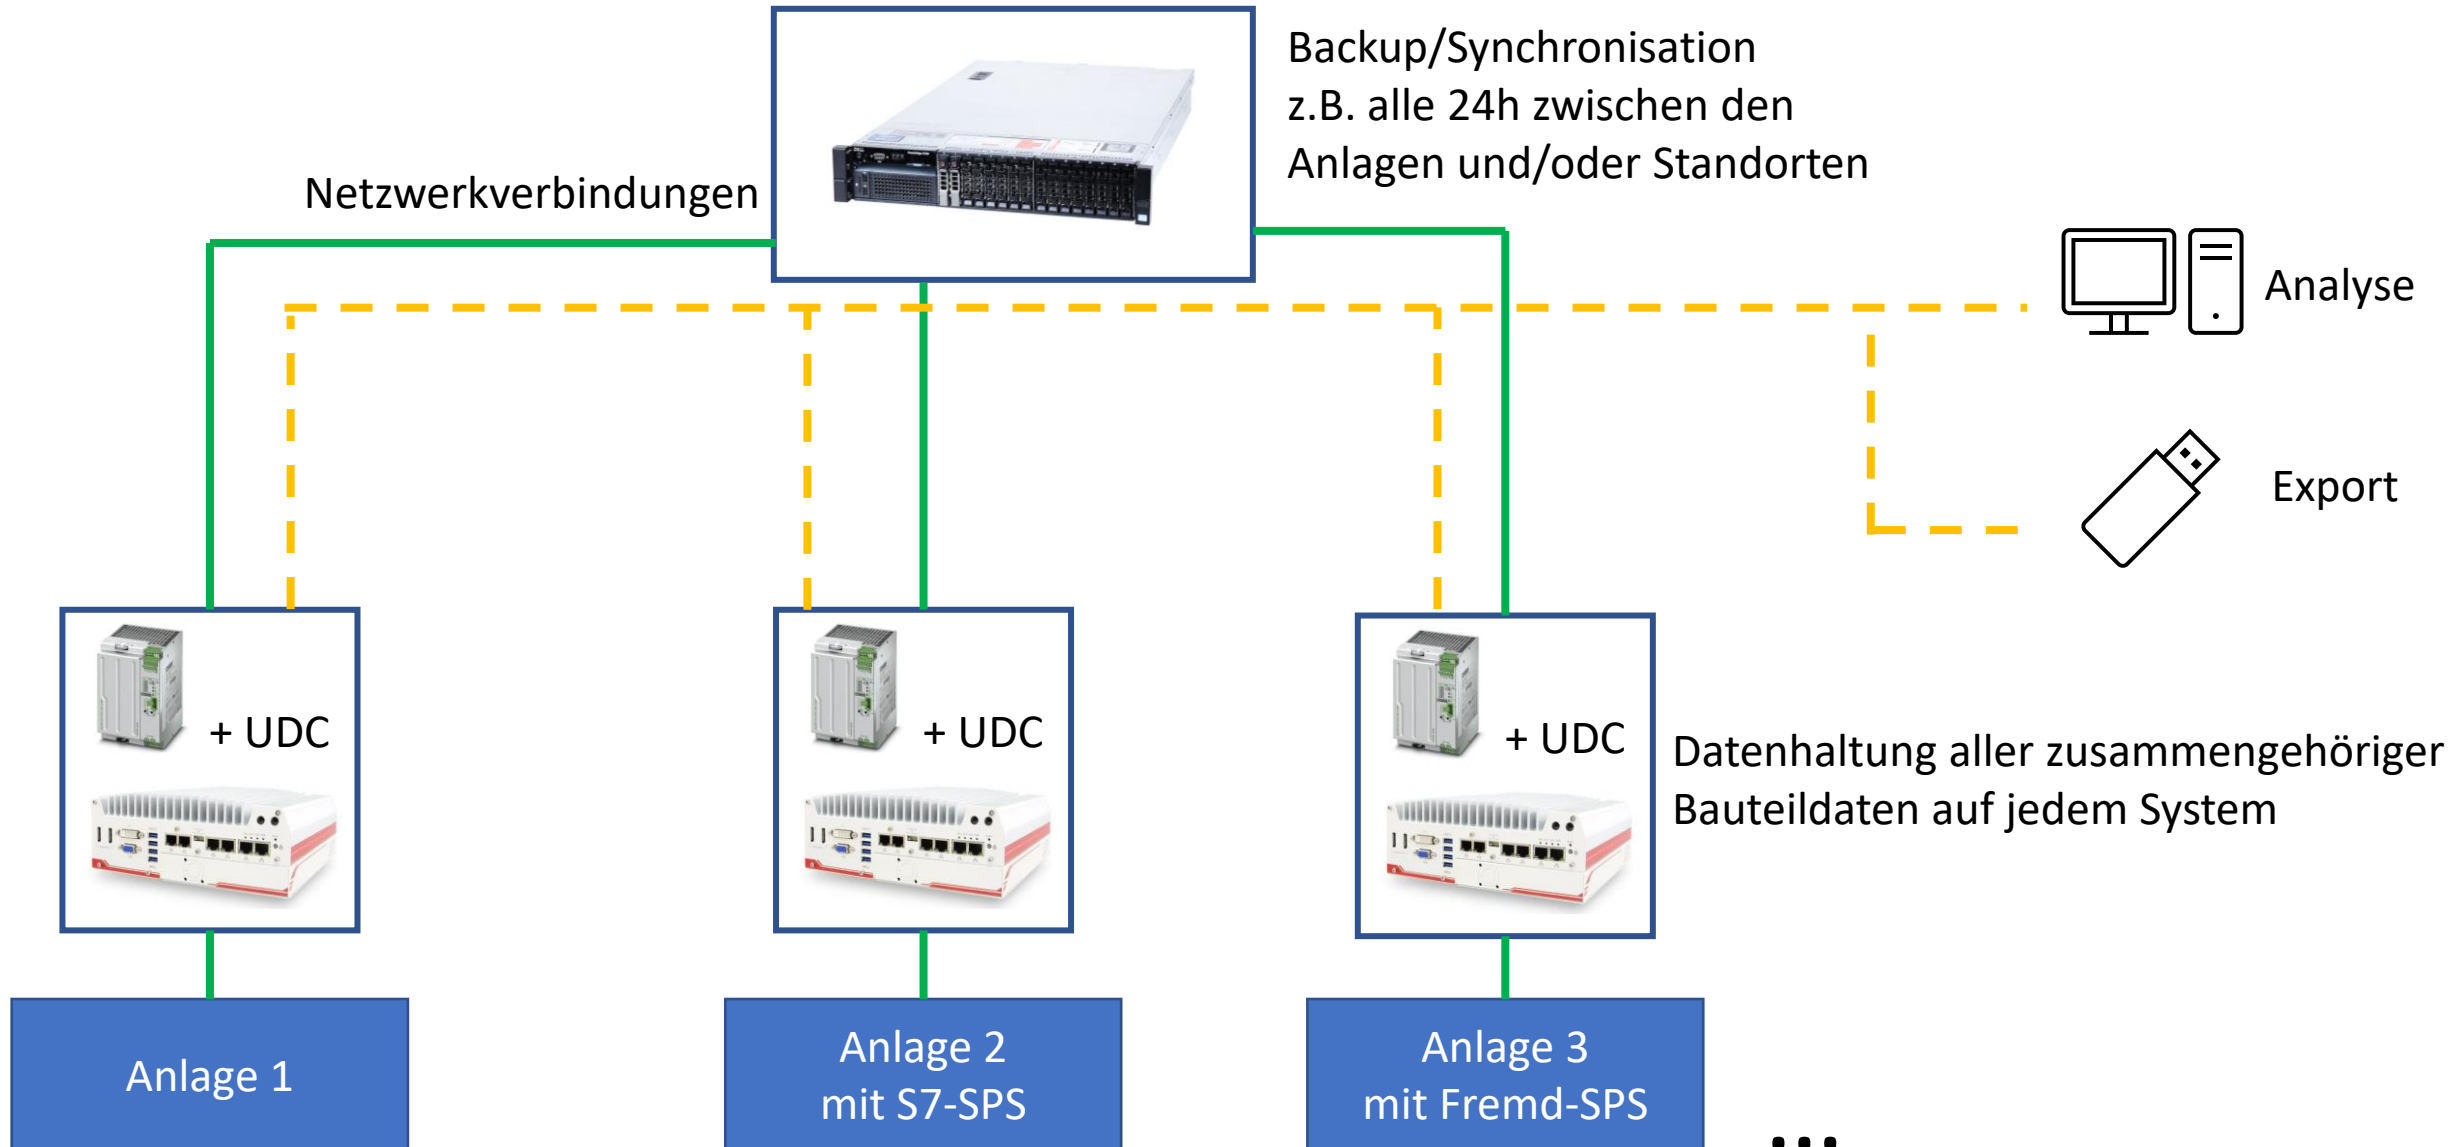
Backup/Synchronisation
z.B. alle 24h zwischen den
Anlagen und/oder Standorten

Netzwerkverbindungen

Analyse

Export

+ UDC

+ UDC

+ UDC

Datenhaltung aller zusammengehöriger
Bauteildaten auf jedem System

Anlage 1

Anlage 2
mit S7-SPS

Anlage 3
mit Fremd-SPS

...